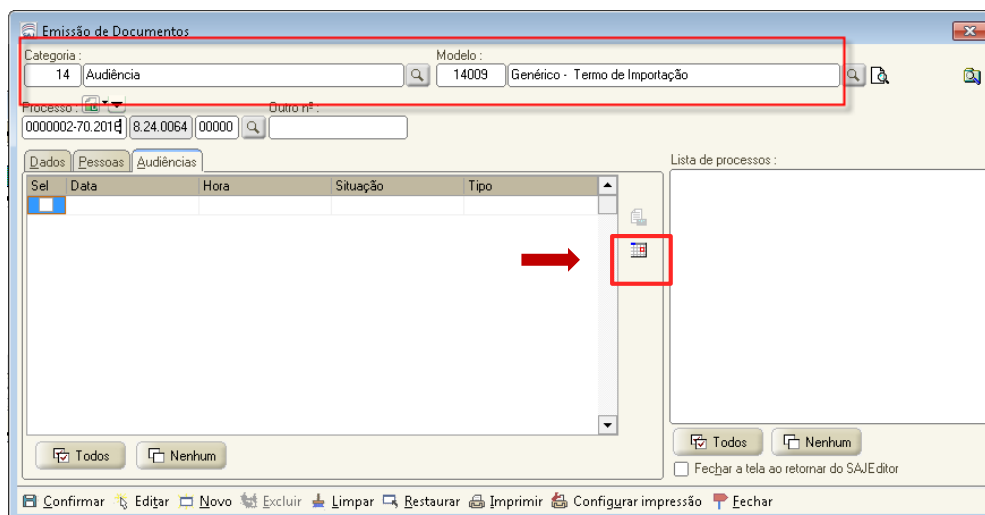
Emissão de Documentos

Categoria :
14 Audiência

Modelo :
14009 Genérico - Termo de Importação

Processo :
Outro nº :
0000002-70.2016 8.24.0064 00000

Dados Pessoas Audiências

| Sel | Data | Hora | Situação | Tipo |
|---|---|---|---|---|
| | | | | |

Todos Nenhum

Lista de processos :

Todos Nenhum

Fechar a tela ao retornar do SAJEditor

Confirmar Editar Novo Excluir Limpar Restaurar Imprimir Configurar impressão Fechar